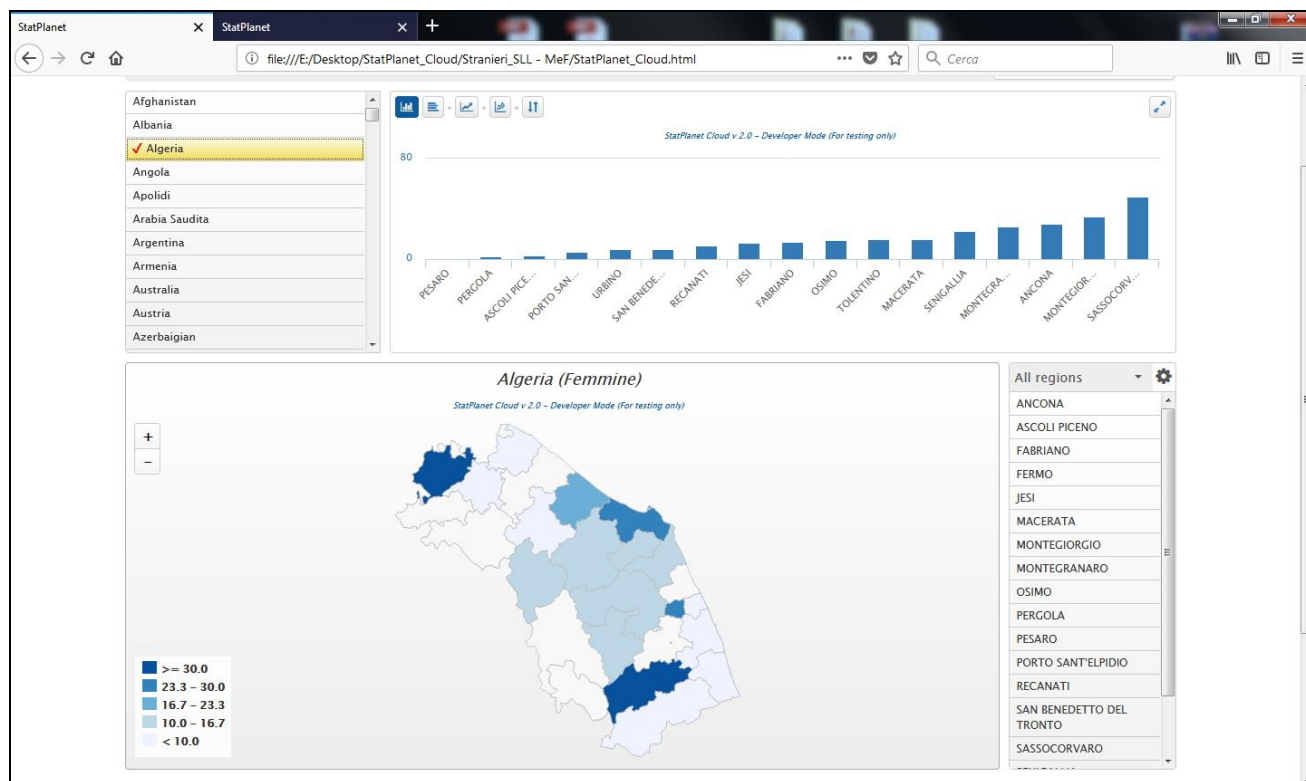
StatPlanet
StatPlanet
file:///E:/Desktop/StatPlanet_Cloud/Stranieri_SLL - MeF/StatPlanet_Cloud.html
Cerca

Afghanistan
Albania
✓ Algeria
Angola
Apolidi
Arabia Saudita
Argentina
Armenia
Australia
Austria
Azerbaigian

StatPlanet Cloud v 2.0 - Developer Mode (For testing only)
80
0
PESARO
PERGOLA
ASCOLI PICE...
PORTO SAN...
URBINO
SAN BENEDE...
RECANATI
JESI
FABRIANO
OSIMO
TOLENTINO
MACERATA
SENIGALLIA
MONTEGRA...
ANCONA
MONTEGIOR...
SASSOCORV...

Algeria (Femmine)
StatPlanet Cloud v 2.0 - Developer Mode (For testing only)
+
−
>= 30.0
23.3 – 30.0
16.7 – 23.3
10.0 – 16.7
< 10.0

All regions
ANCONA
ASCOLI PICENO
FABRIANO
FERMO
JESI
MACERATA
MONTEGIORGIO
MONTEGRANARO
OSIMO
PERGOLA
PESARO
PORTO SANT'ELPIDIO
RECANATI
SAN BENEDETTO DEL TRONTO
SASSOCORVARO
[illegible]